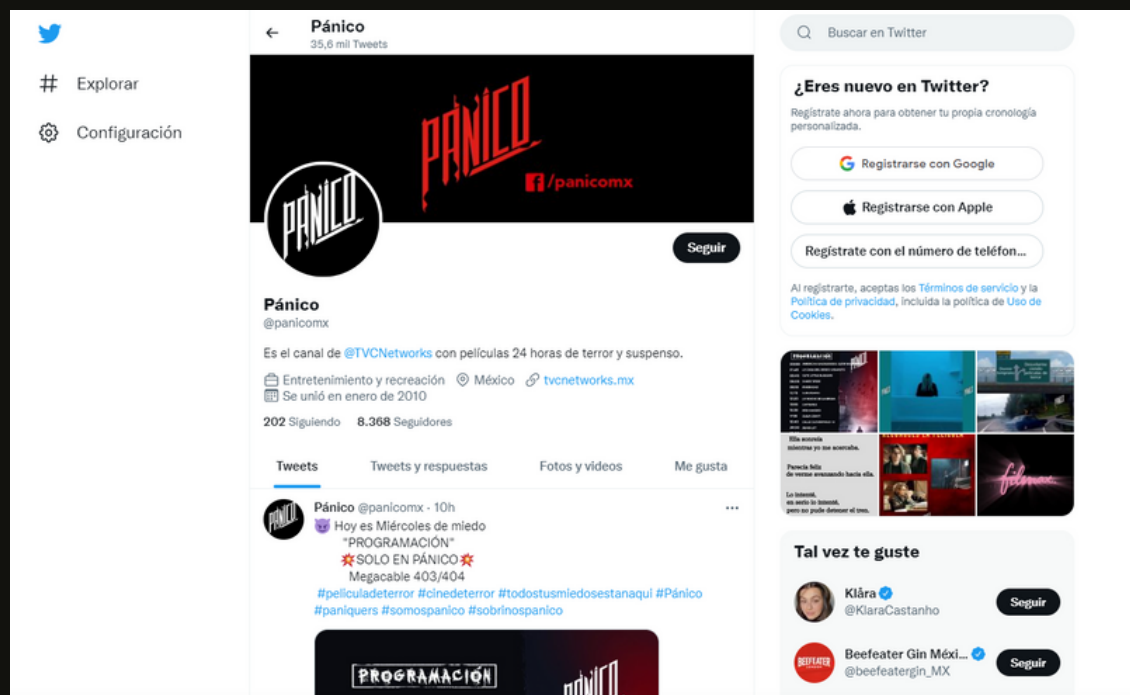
Explorar

Configuración

Pánico
35,6 mil Tweets

PÁNICO
/panicomx

PÁNICO

Seguir

Pánico
@panicomx

Es el canal de @TVCNetworks con películas 24 horas de terror y suspenso.

Entretenimiento y recreación México tvcnetworks.mx
Se unió en enero de 2010

202 Siguiendo 8.368 Seguidores

Tweets Tweets y respuestas Fotos y videos Me gusta

Pánico @panicomx · 10h
😈 Hoy es Miércoles de miedo
"PROGRAMACIÓN"
💥SOLO EN PÁNICO💥
Megacable 403/404
#peliculadeterror #cinedeterror #todostusmiedosestanaqui #Pánico #paniquers #somospanico #sobrinospanico

PROGRAMACIÓN

Buscar en Twitter

¿Eres nuevo en Twitter?
Regístrate ahora para obtener tu propia cronología personalizada.

Registrarse con Google

Registrarse con Apple

Regístrate con el número de teléfon...

Al registrarte, aceptas los Términos de servicio y la Política de privacidad, incluida la política de Uso de Cookies.

Ella sonreía mientras yo me acercaba.
Parecía feliz de verme avanzando hacia ella.
Lo intenté, en serio lo intenté, pero no pude detener el tren.

filmax

Tal vez te guste

Klåra
@KlaraCastanho
Seguir

Beefeater Gin Méxi...
@beefeatergin_MX
Seguir